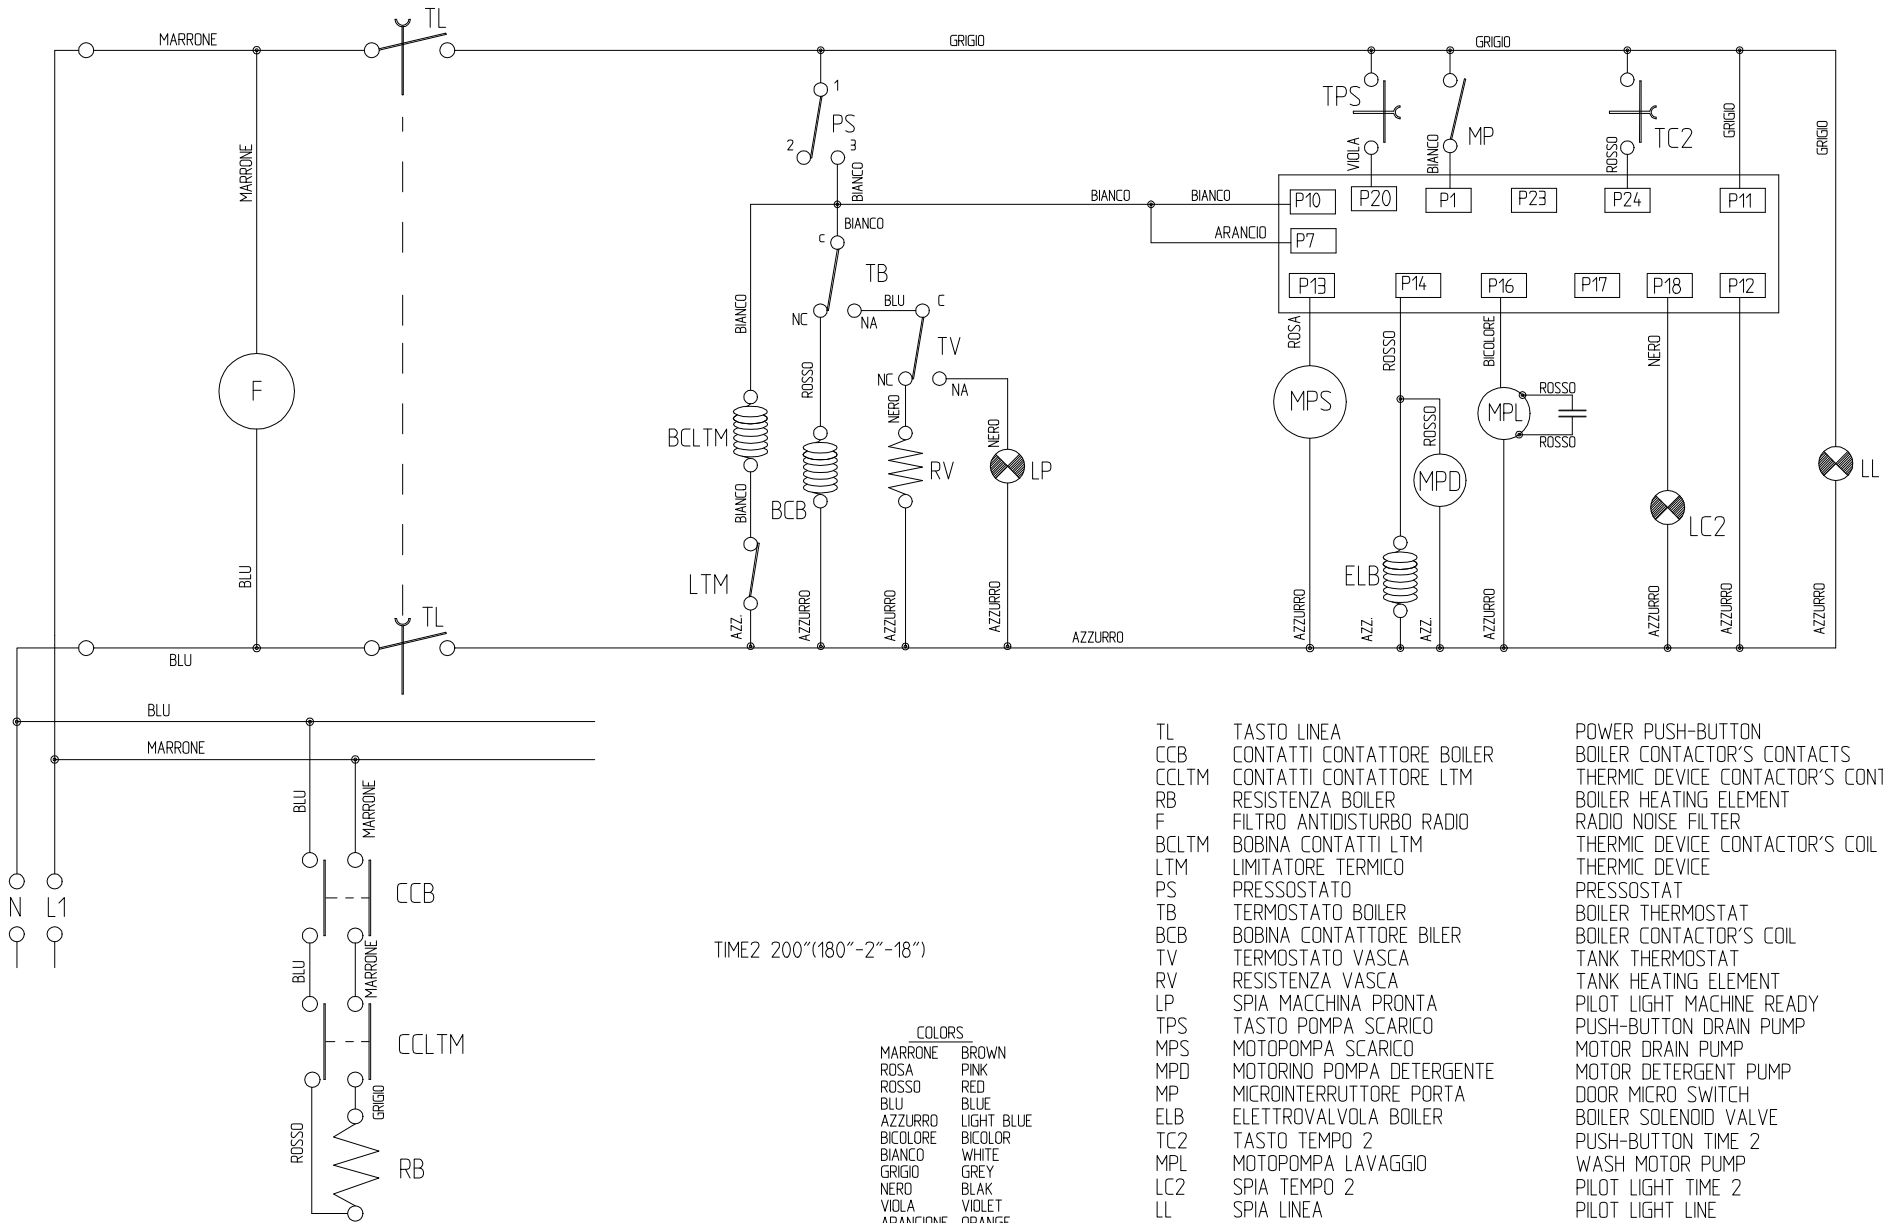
MARRONE
TL
GRIGIO
GRIGIO
1
2
PS
3
BIANCO
TPS
VIOLA
BIANCO
MP
ROSSO
TC2
GRIGIO
GRIGIO
MARRONE
BIANCO
BIANCO
P10
P20
P1
P23
P24
P11
BIANCO
c
ARANCIO
P7
TB
BIANCO
NC
BLU
C
NA
P13
P14
P16
P17
P18
P12
ROSSO
TV
NC
NA
ROSA
ROSSO
BICOLORE
NERO
F
BCLTM
NERO
NERO
MPS
ROSSO
MPL
ROSSO
ROSSO
RV
LP
MPD
LL
BIANCO
BCB
LC2
BLU
LTM
ELB
TL
AZZ.
AZZURRO
AZZURRO
AZZURRO
AZZURRO
AZZURRO
AZZ.
AZZ.
AZZURRO
AZZURRO
AZZURRO
AZZURRO
BLU
BLU
MARRONE
BLU
MARRONE
N
L1
CCB
BLU
MARRONE
CCLTM
GRIGIO
ROSSO
RB

TIME2 200″(180″-2″-18″)

| COLORS | |
|---|---|
| MARRONE | BROWN |
| ROSA | PINK |
| ROSSO | RED |
| BLU | BLUE |
| AZZURRO | LIGHT BLUE |
| BICOLORE | BICOLOR |
| BIANCO | WHITE |
| GRIGIO | GREY |
| NERO | BLAK |
| VIOLA | VIOLET |
| ARANCIONE | ORANGE |

| | | |
|---|---|---|
| TL | TASTO LINEA | POWER PUSH-BUTTON |
| CCB | CONTATTI CONTATTORE BOILER | BOILER CONTACTOR'S CONTACTS |
| CCLTM | CONTATTI CONTATTORE LTM | THERMIC DEVICE CONTACTOR'S CONT |
| RB | RESISTENZA BOILER | BOILER HEATING ELEMENT |
| F | FILTRO ANTIDISTURBO RADIO | RADIO NOISE FILTER |
| BCLTM | BOBINA CONTATTI LTM | THERMIC DEVICE CONTACTOR'S COIL |
| LTM | LIMITATORE TERMICO | THERMIC DEVICE |
| PS | PRESSOSTATO | PRESSOSTAT |
| TB | TERMOSTATO BOILER | BOILER THERMOSTAT |
| BCB | BOBINA CONTATTORE BILER | BOILER CONTACTOR'S COIL |
| TV | TERMOSTATO VASCA | TANK THERMOSTAT |
| RV | RESISTENZA VASCA | TANK HEATING ELEMENT |
| LP | SPIA MACCHINA PRONTA | PILOT LIGHT MACHINE READY |
| TPS | TASTO POMPA SCARICO | PUSH-BUTTON DRAIN PUMP |
| MPS | MOTOPOMPA SCARICO | MOTOR DRAIN PUMP |
| MPD | MOTORINO POMPA DETERGENTE | MOTOR DETERGENT PUMP |
| MP | MICROINTERRUTTORE PORTA | DOOR MICRO SWITCH |
| ELB | ELETTROVALVOLA BOILER | BOILER SOLENOID VALVE |
| TC2 | TASTO TEMPO 2 | PUSH-BUTTON TIME 2 |
| MPL | MOTOPOMPA LAVAGGIO | WASH MOTOR PUMP |
| LC2 | SPIA TEMPO 2 | PILOT LIGHT TIME 2 |
| LL | SPIA LINEA | PILOT LIGHT LINE |